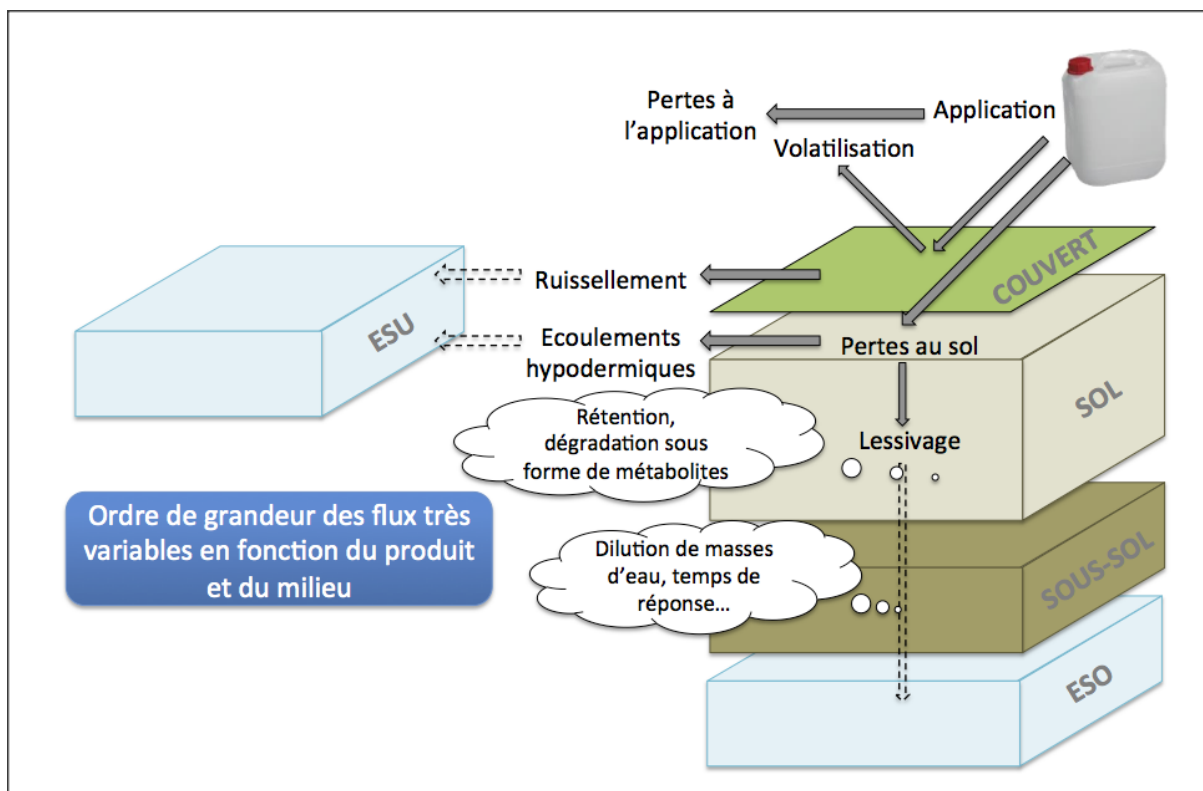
Pertes à l'application

Application

Volatilisation

COUVERT

Ruissellement

ESU

Ecoulements hypodermiques

Pertes au sol

SOL

Rétention, dégradation sous forme de métabolites

Lessivage

Ordre de grandeur des flux très variables en fonction du produit et du milieu

Dilution de masses d'eau, temps de réponse…

SOUS-SOL

ESO